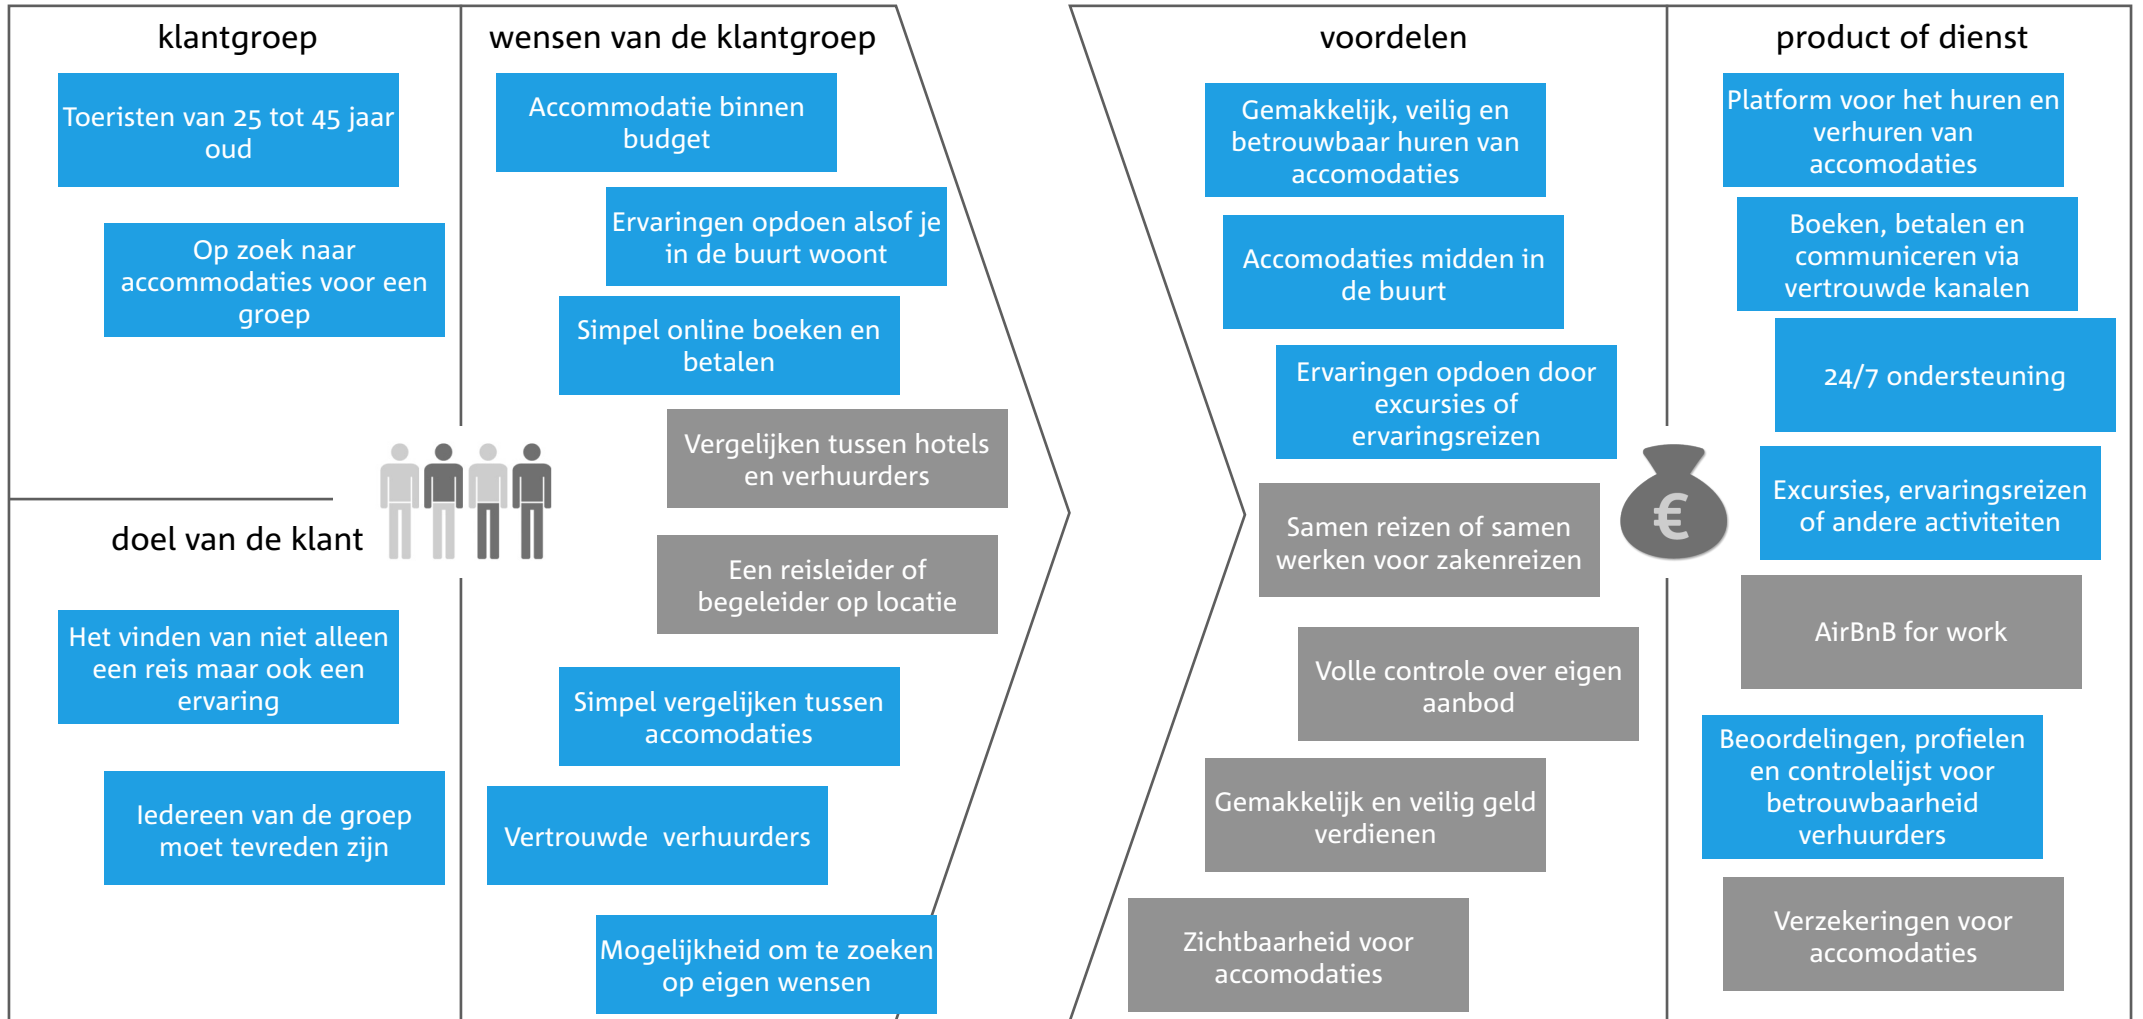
klantgroep

Toeristen van 25 tot 45 jaar oud

Op zoek naar accommodaties voor een groep

doel van de klant

Het vinden van niet alleen een reis maar ook een ervaring

Iedereen van de groep moet tevreden zijn

wensen van de klantgroep

Accommodatie binnen budget

Ervaringen opdoen alsof je in de buurt woont

Simpel online boeken en betalen

Vergelijken tussen hotels en verhuurders

Een reisleider of begeleider op locatie

Simpel vergelijken tussen accomodaties

Vertrouwde verhuurders

Mogelijkheid om te zoeken op eigen wensen

voordelen

Gemakkelijk, veilig en betrouwbaar huren van accomodaties

Accomodaties midden in de buurt

Ervaringen opdoen door excursies of ervaringsreizen

Samen reizen of samen werken voor zakenreizen

Volle controle over eigen aanbod

Gemakkelijk en veilig geld verdienen

Zichtbaarheid voor accomodaties

€

product of dienst

Platform voor het huren en verhuren van accomodaties

Boeken, betalen en communiceren via vertrouwde kanalen

24/7 ondersteuning

Excursies, ervaringsreizen of andere activiteiten

AirBnB for work

Beoordelingen, profielen en controlelijst voor betrouwbaarheid verhuurders

Verzekeringen voor accomodaties